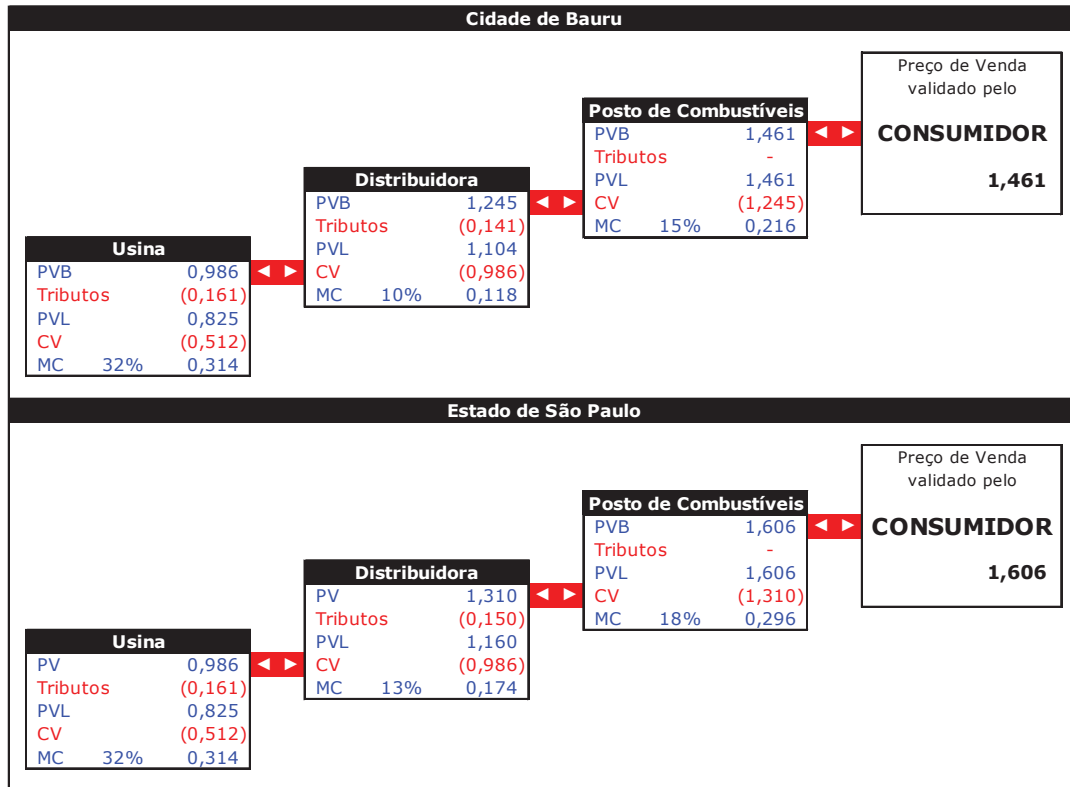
Cidade de Bauru

Preço de Venda validado pelo
CONSUMIDOR
1,461

Posto de Combustíveis

| | | |
|---|---|---|
| PVB | | 1,461 |
| Tributos | | - |
| PVL | | 1,461 |
| CV | | (1,245) |
| MC | 15% | 0,216 |

Distribuidora

| | | |
|---|---|---|
| PVB | | 1,245 |
| Tributos | | (0,141) |
| PVL | | 1,104 |
| CV | | (0,986) |
| MC | 10% | 0,118 |

Usina

| | | |
|---|---|---|
| PVB | | 0,986 |
| Tributos | | (0,161) |
| PVL | | 0,825 |
| CV | | (0,512) |
| MC | 32% | 0,314 |

Estado de São Paulo

Preço de Venda validado pelo
CONSUMIDOR
1,606

Posto de Combustíveis

| | | |
|---|---|---|
| PVB | | 1,606 |
| Tributos | | - |
| PVL | | 1,606 |
| CV | | (1,310) |
| MC | 18% | 0,296 |

Distribuidora

| | | |
|---|---|---|
| PV | | 1,310 |
| Tributos | | (0,150) |
| PVL | | 1,160 |
| CV | | (0,986) |
| MC | 13% | 0,174 |

Usina

| | | |
|---|---|---|
| PV | | 0,986 |
| Tributos | | (0,161) |
| PVL | | 0,825 |
| CV | | (0,512) |
| MC | 32% | 0,314 |